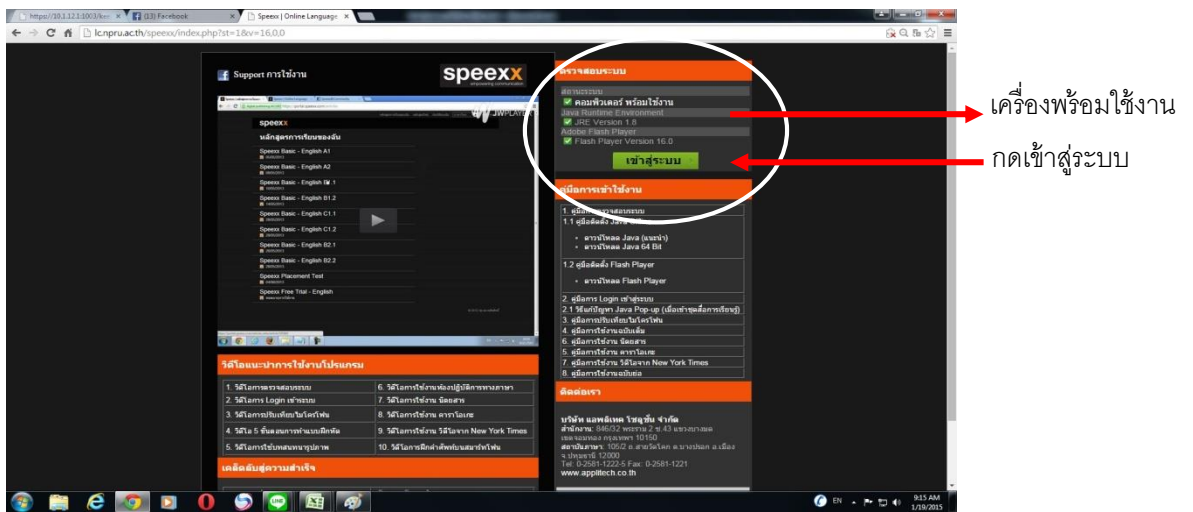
https://10.1.12.1:1003/ke | (13) Facebook | Speexx | Online Language

lc.npru.ac.th/speexx/index.php?st=1&v=16,0,0

Support การใช้งาน

speexx

speexx

หลักสูตรการเรียนของฉัน

Speexx Basic - English A1
Speexx Basic - English A2
Speexx Basic - English B1.1
Speexx Basic - English B1.2
Speexx Basic - English C1.1
Speexx Basic - English C1.2
Speexx Basic - English B2.1
Speexx Basic - English B2.2
Speexx Placement Test
Speexx Free Trial - English

ตรวจสอบระบบ

สถานะระบบ
คอมพิวเตอร์ พร้อมใช้งาน
Java Runtime Environment
JRE Version 1.8
Adobe Flash Player
Flash Player Version 16.0

เข้าสู่ระบบ

เครื่องพร้อมใช้งาน

กดเข้าสู่ระบบ

คู่มือการเข้าใช้งาน

1. คู่มือการตรวจสอบระบบ
1.1 คู่มือติดตั้ง Java
• ดาวน์โหลด Java (แนะนำ)
• ดาวน์โหลด Java 64 Bit
1.2 คู่มือติดตั้ง Flash Player
• ดาวน์โหลด Flash Player
2. คู่มือการ Login เข้าสู่ระบบ
2.1 วิธีแก้ปัญหา Java Pop-up (เมื่อเข้าชุดสื่อการเรียนรู้)
3. คู่มือการปรับเทียบไมโครโฟน
4. คู่มือการใช้งานฉบับเต็ม
5. คู่มือการใช้งาน นิตยสาร
6. คู่มือการใช้งาน คาราโอเกะ
7. คู่มือการใช้งาน วีดีโอจาก New York Times
8. คู่มือการใช้งานฉบับย่อ

วีดีโอแนะนำการใช้งานโปรแกรม

| 1. วีดีโอการตรวจสอบระบบ | 6. วีดีโอการใช้งานห้องปฏิบัติการทางภาษา |
|---|---|
| 2. วีดีโอการ Login เข้าระบบ | 7. วีดีโอการใช้งาน นิตยสาร |
| 3. วีดีโอการปรับเทียบไมโครโฟน | 8. วีดีโอการใช้งาน คาราโอเกะ |
| 4. วีดีโอ 5 ขั้นตอนการทำแบบฝึกหัด | 9. วีดีโอการใช้งาน วีดีโอจาก New York Times |
| 5. วีดีโอการใช้บทสนทนารูปภาพ | 10. วีดีโอการฝึกคำศัพท์บนสมาร์ทโฟน |

เคล็ดลับสู่ความสำเร็จ

ติดต่อเรา

บริษัท แอพพลิเทค โซลูชั่น จำกัด
สำนักงาน: 846/32 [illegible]
สาขาปทุมธานี: 105/2 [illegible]
Tel: 0-2581-1222-5 Fax: 0-2581-1221
www.applitech.co.th

EN 9:15 AM 1/19/2015